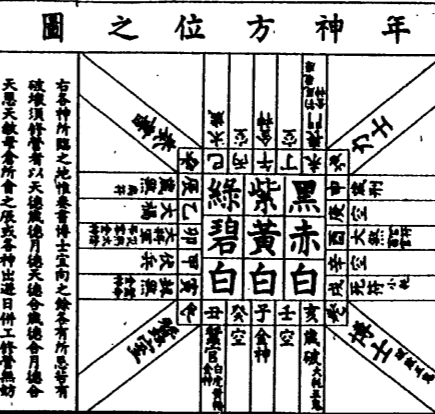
年神方位之圖

右各神所臨之地惟奏書博士宜向之餘各有所忌若有破壞須將營有以天德歲德月德天德合歲德合月德合天恩天赦母倉所會之辰或各神出遊日併工修營無妨

黑 赤 白
紫 黃 白
綠 碧 白

子 丑 寅 卯 辰 巳 午 未 申 酉 戌 亥
甲 乙 丙 丁 庚 辛 壬 癸

奏書
博士
力士
蠶室
歲破
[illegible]